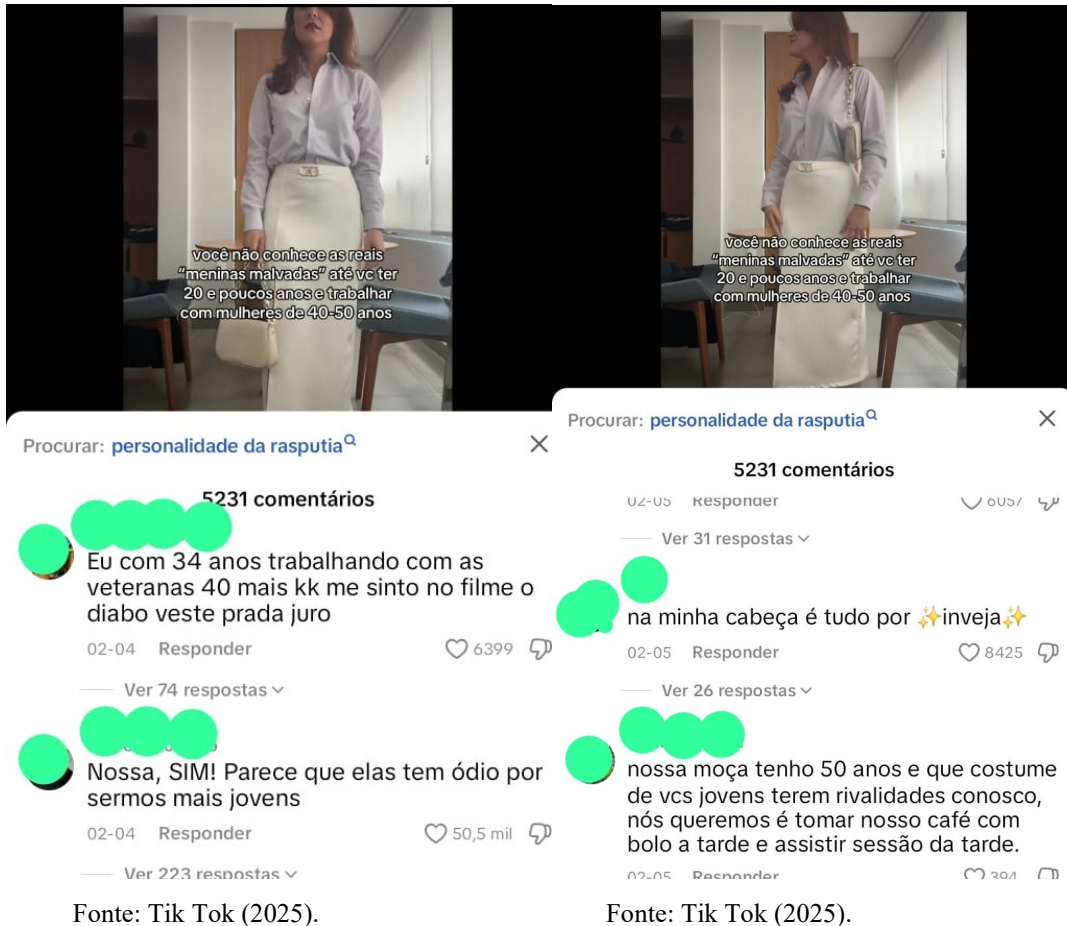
você não conhece as reais "meninas malvadas" até vc ter 20 e poucos anos e trabalhar com mulheres de 40-50 anos

Procurar: personalidade da rasputia

5231 comentários

Eu com 34 anos trabalhando com as veteranas 40 mais kk me sinto no filme o diabo veste prada juro

02-04 Responder 6399

Ver 74 respostas

Nossa, SIM! Parece que elas tem ódio por sermos mais jovens

02-04 Responder 50,5 mil

Ver 223 respostas

Fonte: Tik Tok (2025).

você não conhece as reais "meninas malvadas" até vc ter 20 e poucos anos e trabalhar com mulheres de 40-50 anos

Procurar: personalidade da rasputia

5231 comentários

02-05 Responder 6057

Ver 31 respostas

na minha cabeça é tudo por ✨inveja✨

02-05 Responder 8425

Ver 26 respostas

nossa moça tenho 50 anos e que costume de vcs jovens terem rivalidades conosco, nós queremos é tomar nosso café com bolo a tarde e assistir sessão da tarde.

02-05 Responder 394

Fonte: Tik Tok (2025).